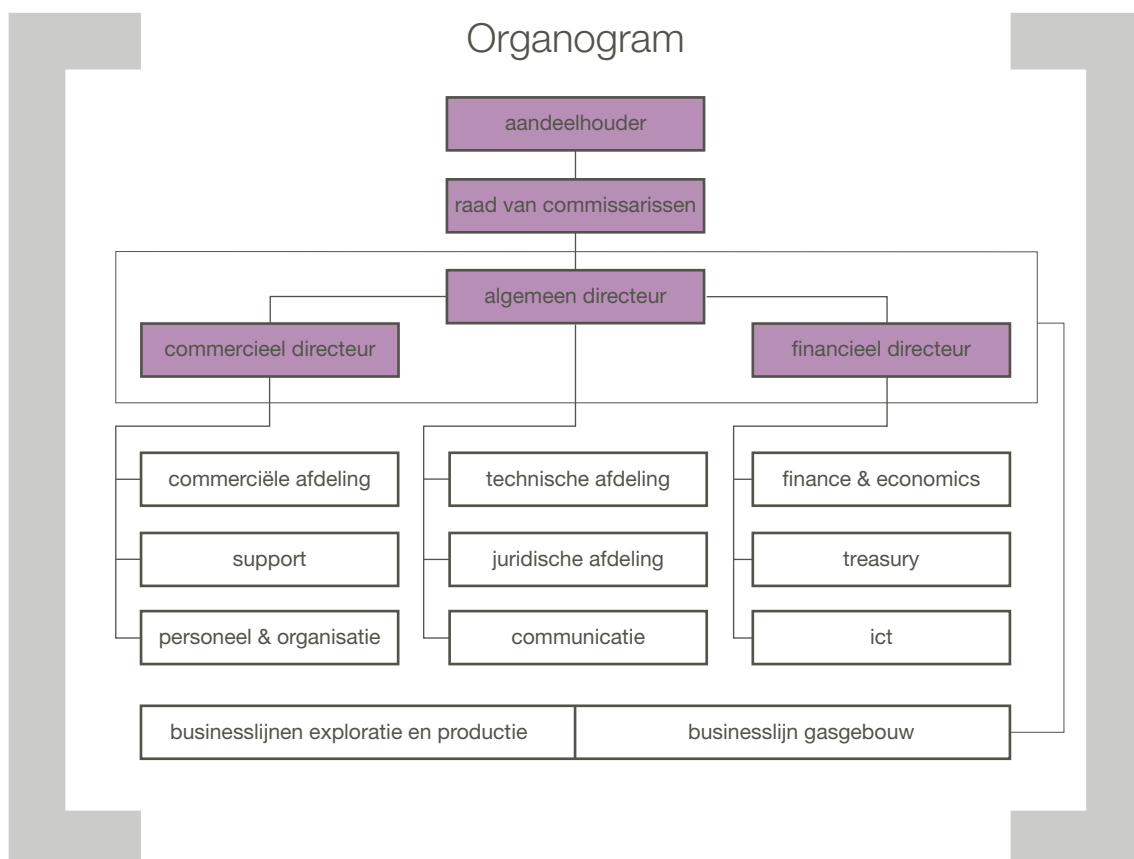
Organogram

aandeelhouder

raad van commissarissen

algemeen directeur

commercieel directeur

financieel directeur

commerciële afdeling

support

personeel & organisatie

technische afdeling

juridische afdeling

communicatie

finance & economics

treasury

ict

businesslijnen exploratie en productie

businesslijn gasgebouw